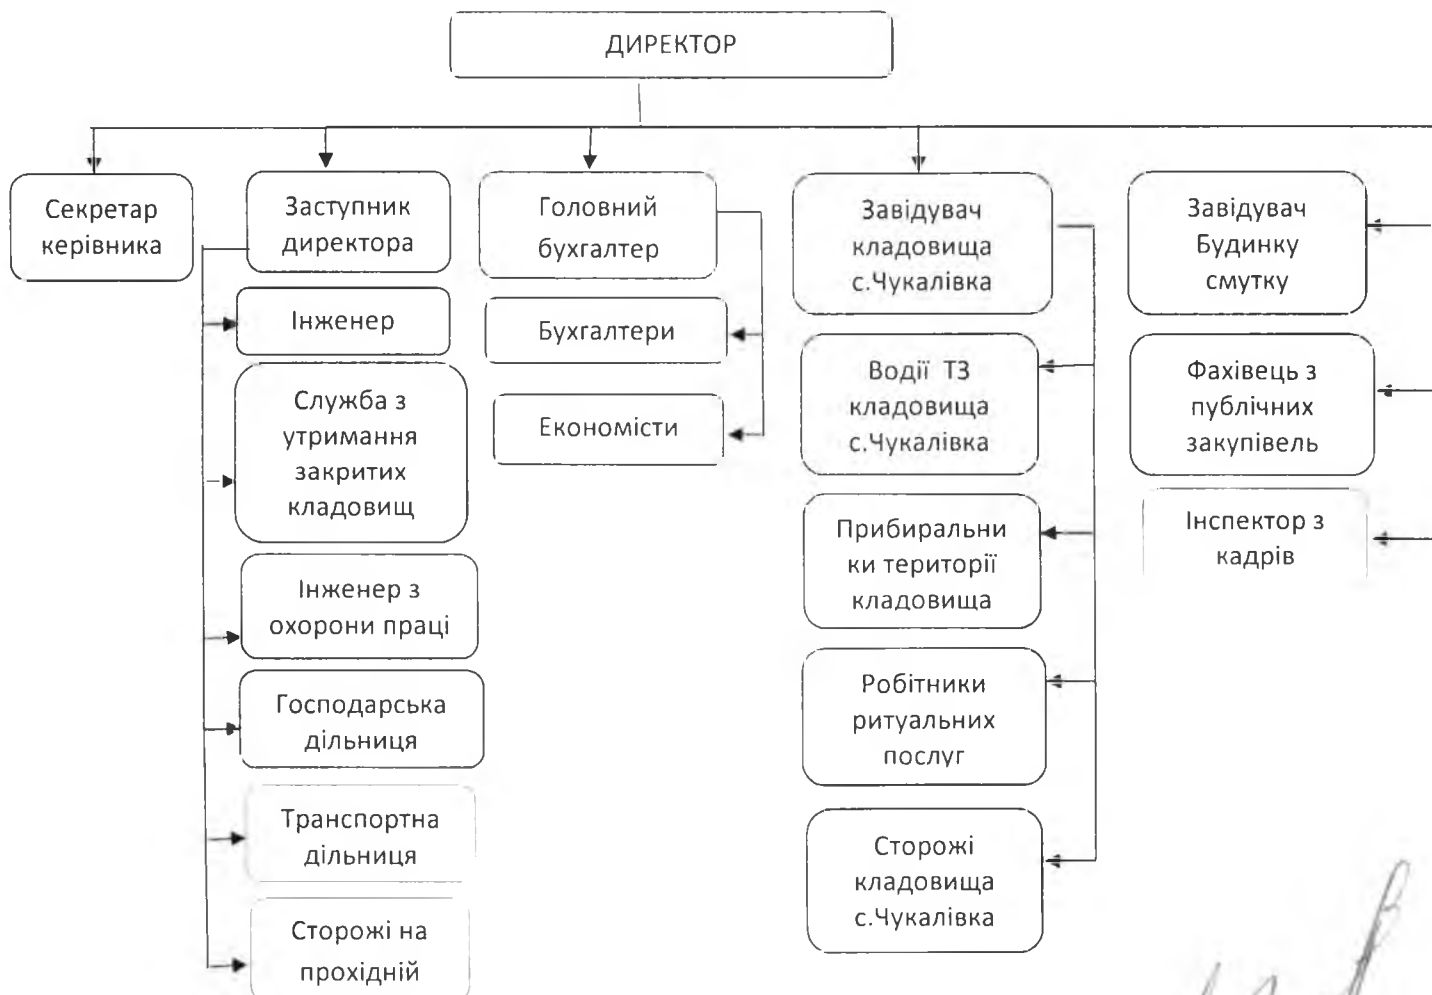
ДИРЕКТОР

Секретар керівника

Заступник директора

Інженер

Служба з утримання закритих кладовищ

Інженер з охорони праці

Господарська дільниця

Транспортна дільниця

Сторожі на прохідній

Головний бухгалтер

Бухгалтери

Економісти

Завідувач кладовища с.Чукалівка

Водії ТЗ кладовища с.Чукалівка

Прибиральники території кладовища

Робітники ритуальних послуг

Сторожі кладовища с.Чукалівка

Завідувач Будинку смутку

Фахівець з публічних закупівель

Інспектор з кадрів